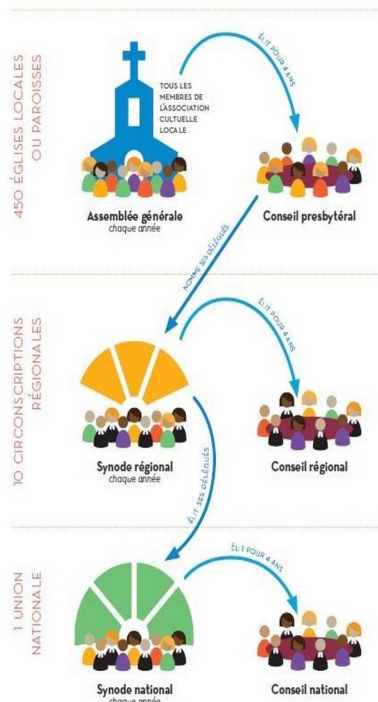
450 ÉGLISES LOCALES OU PAROISSES

TOUS LES MEMBRES DE L'ASSOCIATION CULTUELLE LOCALE

ÉLIT POUR 4 ANS

Assemblée générale
chaque année

Conseil presbytéral

NOMME SES DÉLÉGUÉS

10 CIRCONSCRIPTIONS RÉGIONALES

ÉLIT POUR 4 ANS

Synode régional
chaque année

Conseil régional

ÉLIT SES DÉLÉGUÉS

1 UNION NATIONALE

ÉLIT POUR 4 ANS

Synode national
chaque année

Conseil national